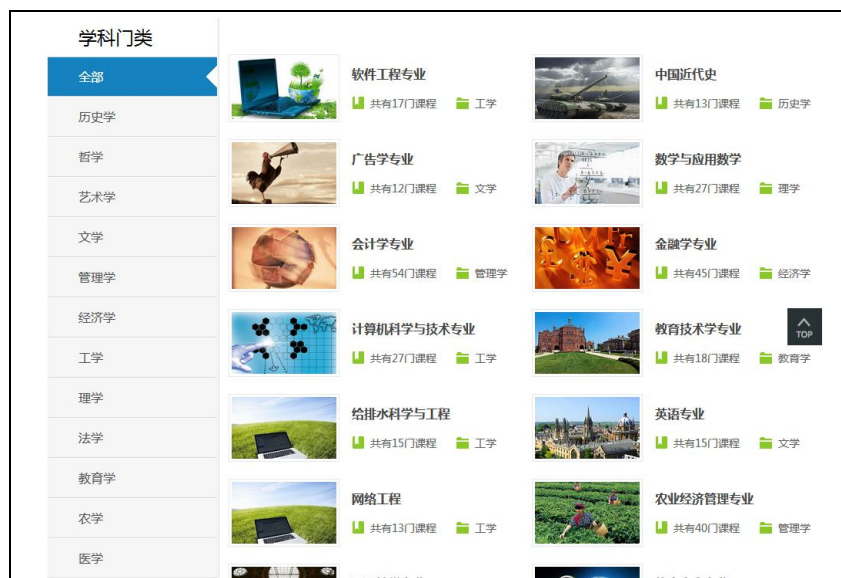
学科门类

全部
历史学
哲学
艺术学
文学
管理学
经济学
工学
理学
法学
教育学
农学
医学

软件工程专业
共有17门课程 工学

中国近代史
共有13门课程 历史学

广告学专业
共有12门课程 文学

数学与应用数学
共有27门课程 理学

会计学专业
共有54门课程 管理学

金融学专业
共有45门课程 经济学

计算机科学与技术专业
共有27门课程 工学

教育技术学专业
共有18门课程 教育学

TOP

给排水科学与工程
共有15门课程 工学

英语专业
共有15门课程 文学

网络工程
共有13门课程 工学

农业经济管理专业
共有40门课程 管理学